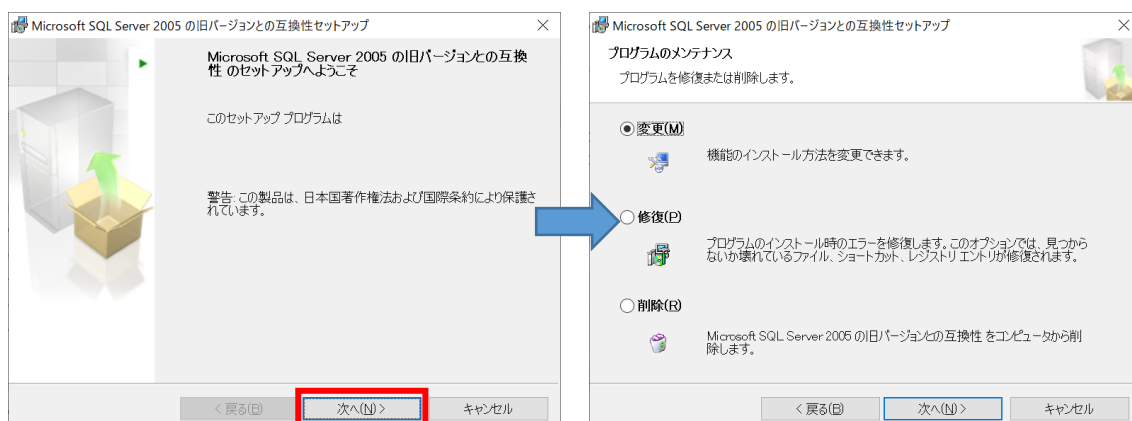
Microsoft SQL Server 2005 の旧バージョンとの互換性セットアップ

Microsoft SQL Server 2005 の旧バージョンとの互換性 のセットアップへようこそ

このセットアップ プログラムは

警告: この製品は、日本国著作権法および国際条約により保護されています。

< 戻る(B) 次へ(N) > キャンセル

Microsoft SQL Server 2005 の旧バージョンとの互換性セットアップ

プログラムのメンテナンス

プログラムを修復または削除します。

変更(M)

機能のインストール方法を変更できます。

修復(P)

プログラムのインストール時のエラーを修復します。このオプションでは、見つからないか壊れているファイル、ショートカット、レジストリ エントリが修復されます。

削除(R)

Microsoft SQL Server 2005 の旧バージョンとの互換性 をコンピュータから削除します。

< 戻る(B) 次へ(N) > キャンセル